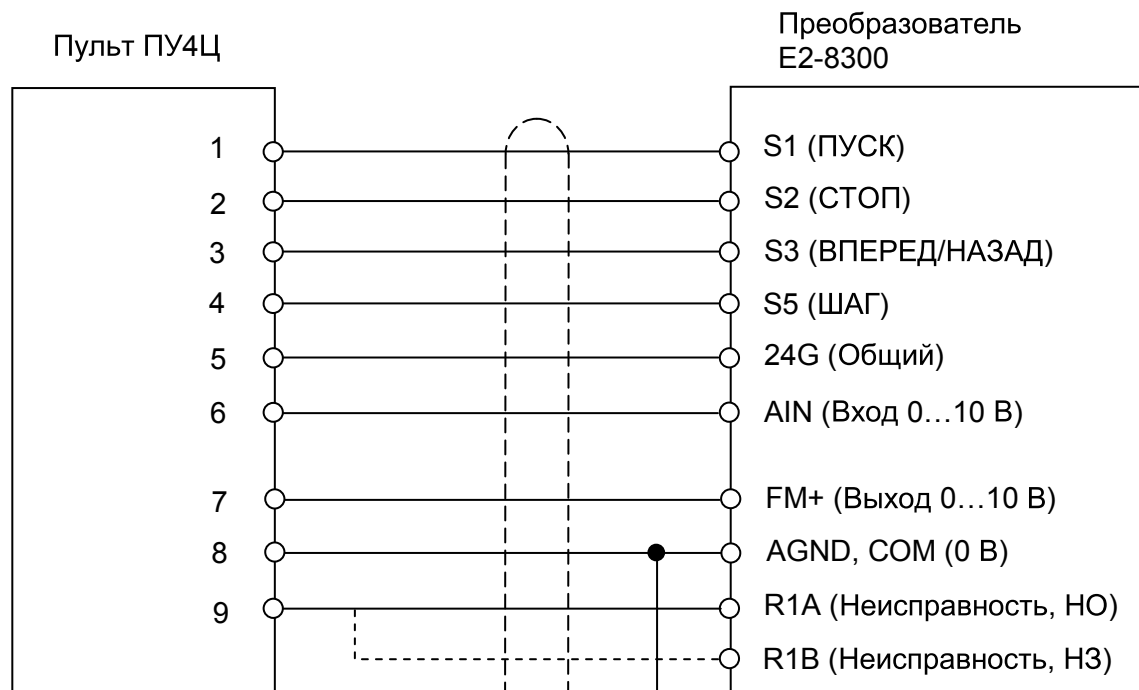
Пульт ПУ4Ц

Преобразователь
E2-8300

1
2
3
4
5
6
7
8
9

S1 (ПУСК)
S2 (СТОП)
S3 (ВПЕРЕД/НАЗАД)
S5 (ШАГ)
24G (Общий)
AIN (Вход 0…10 В)
FM+ (Выход 0…10 В)
AGND, COM (0 В)
R1A (Неисправность, НО)
R1B (Неисправность, НЗ)